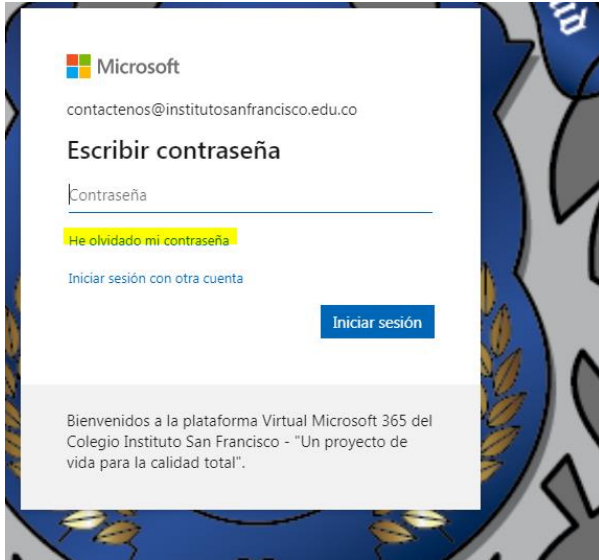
Microsoft

contactenos@institutosanfrancisco.edu.co

Escribir contraseña

Contraseña

He olvidado mi contraseña

Iniciar sesión con otra cuenta

Iniciar sesión

Bienvenidos a la plataforma Virtual Microsoft 365 del Colegio Instituto San Francisco - "Un proyecto de vida para la calidad total".